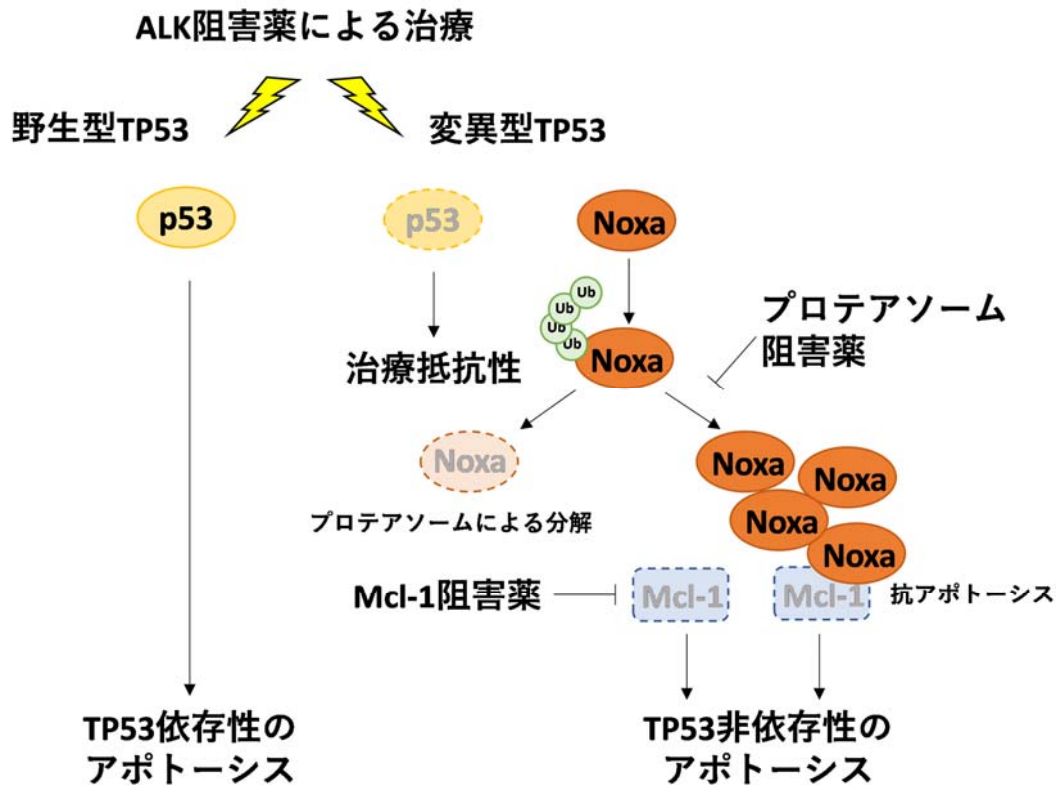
ALK阻害薬による治療

野生型TP53

変異型TP53

p53

p53

Noxa

Ub

Ub

Ub

Ub

Noxa

プロテアソーム阻害薬

治療抵抗性

Noxa

プロテアソームによる分解

Noxa

Noxa

Noxa

Noxa

Mcl-1阻害薬

Mcl-1

Mcl-1

抗アポトーシス

TP53依存性のアポトーシス

TP53非依存性のアポトーシス